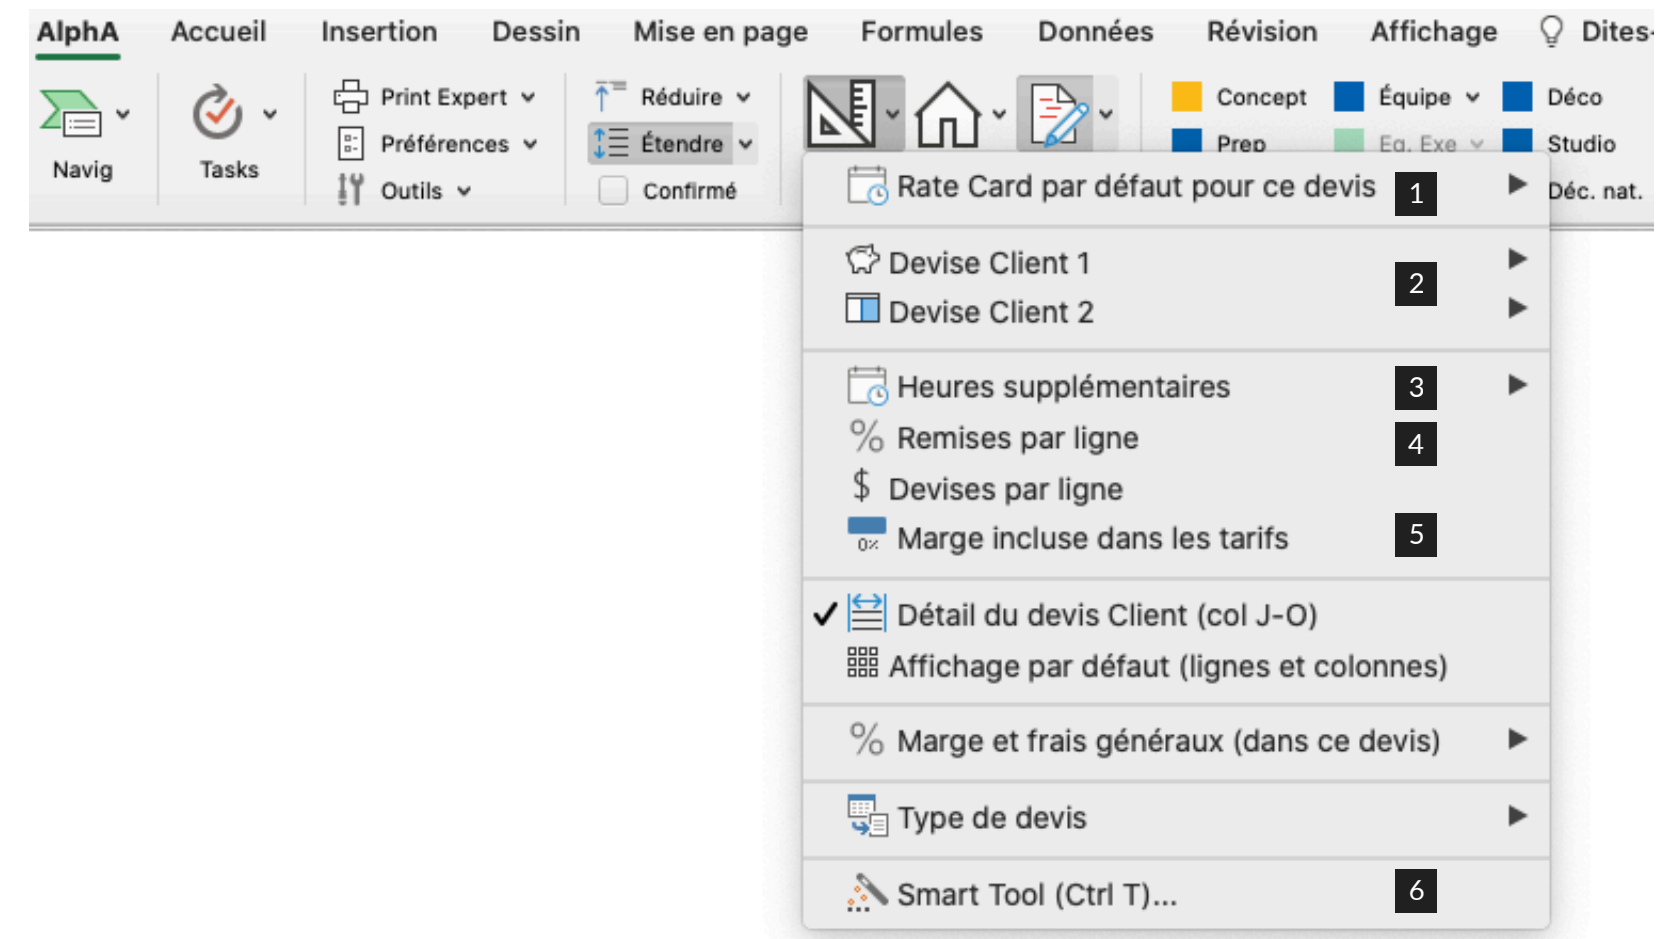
AlphA Accueil Insertion Dessin Mise en page Formules Données Révision Affichage Dites-

Navig

Tasks

Print Expert
Préférences
Outils

Réduire
Étendre
Confirmé

Concept
Prep
Équipe
Eq. Exe
Déco
Studio
Déc. nat.

Rate Card par défaut pour ce devis 1

Devise Client 1
Devise Client 2 2

Heures supplémentaires 3
Remises par ligne 4
Devises par ligne
0% Marge incluse dans les tarifs 5

✓ Détail du devis Client (col J-O)
Affichage par défaut (lignes et colonnes)

Marge et frais généraux (dans ce devis)

Type de devis

Smart Tool (Ctrl T)... 6